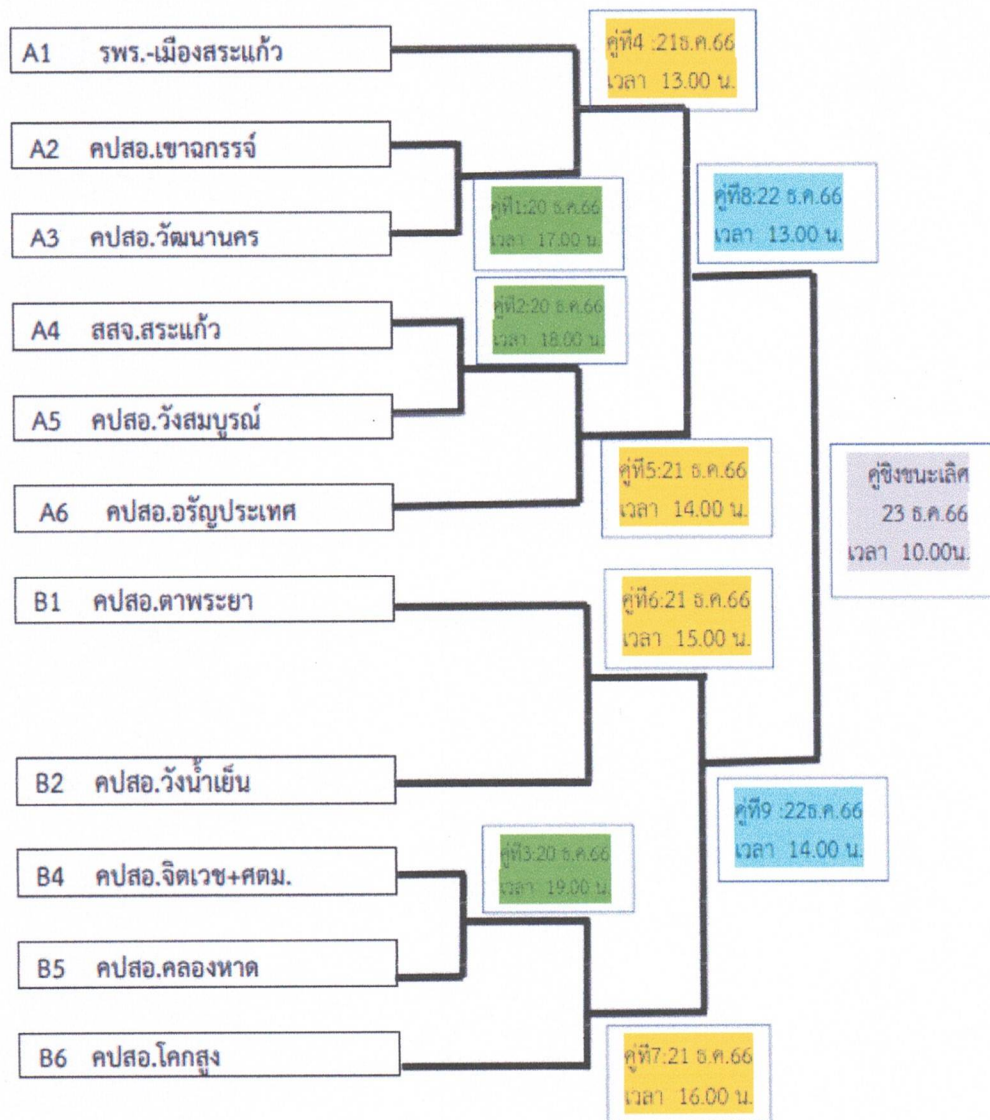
A1 รพร.-เมืองสระแก้ว

คู่ที่4 :21ธ.ค.66
เวลา 13.00 น.

A2 คปสอ.เขาฉกรรจ์

คู่ที่1:20 ธ.ค.66
เวลา 17.00 น.

A3 คปสอ.วัฒนานคร

คู่ที่8:22 ธ.ค.66
เวลา 13.00 น.

A4 สสจ.สระแก้ว

คู่ที่2:20 ธ.ค.66
เวลา 18.00 น.

A5 คปสอ.วังสมบูรณ์

คู่ที่5:21 ธ.ค.66
เวลา 14.00 น.

A6 คปสอ.อรัญประเทศ

คู่ชิงชนะเลิศ
23 ธ.ค.66
เวลา 10.00น.

B1 คปสอ.ตาพระยา

คู่ที่6:21 ธ.ค.66
เวลา 15.00 น.

B2 คปสอ.วังน้ำเย็น

คู่ที่9 :22ธ.ค.66
เวลา 14.00 น.

B4 คปสอ.จิตเวช+ศตม.

คู่ที่3:20 ธ.ค.66
เวลา 19.00 น.

B5 คปสอ.คลองหาด

B6 คปสอ.โคกสูง

คู่ที่7:21 ธ.ค.66
เวลา 16.00 น.